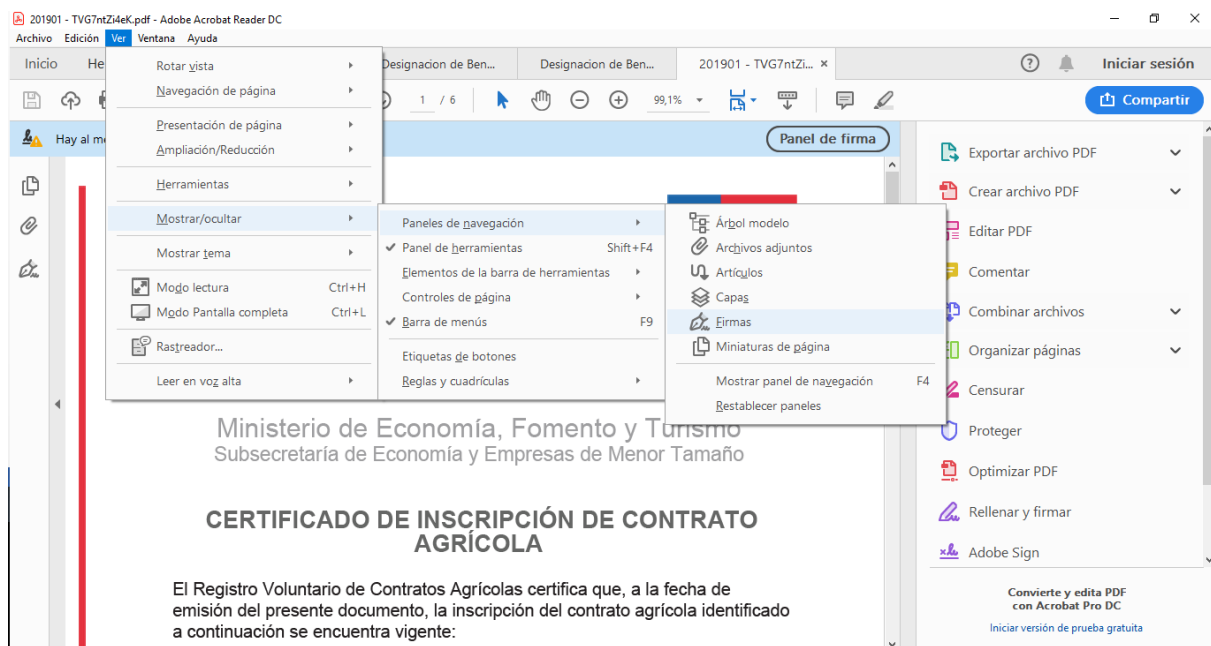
201901 - TVG7ntZi4eK.pdf - Adobe Acrobat Reader DC

Archivo Edición Ver Ventana Ayuda

Inicio He Designacion de Ben... Designacion de Ben... 201901 - TVG7ntZi... ×

Iniciar sesión

1 / 6 99,1%

Compartir

Hay al m

Panel de firma

Rotar vista
Navegación de página
Presentación de página
Ampliación/Reducción
Herramientas
Mostrar/ocultar
Mostrar tema
Modo lectura Ctrl+H
Modo Pantalla completa Ctrl+L
Rastreador...
Leer en voz alta

Paneles de navegación
✓ Panel de herramientas Shift+F4
Elementos de la barra de herramientas
Controles de página
✓ Barra de menús F9
Etiquetas de botones
Reglas y cuadrículas

Árbol modelo
Archivos adjuntos
Artículos
Capas
Firmas
Miniaturas de página
Mostrar panel de navegación F4
Restablecer paneles

Ministerio de Economía, Fomento y Turismo
Subsecretaría de Economía y Empresas de Menor Tamaño

CERTIFICADO DE INSCRIPCIÓN DE CONTRATO AGRÍCOLA

El Registro Voluntario de Contratos Agrícolas certifica que, a la fecha de emisión del presente documento, la inscripción del contrato agrícola identificado a continuación se encuentra vigente:

Exportar archivo PDF
Crear archivo PDF
Editar PDF
Comentar
Combinar archivos
Organizar páginas
Censurar
Proteger
Optimizar PDF
Rellenar y firmar
Adobe Sign

Convierte y edita PDF con Acrobat Pro DC
Iniciar versión de prueba gratuita